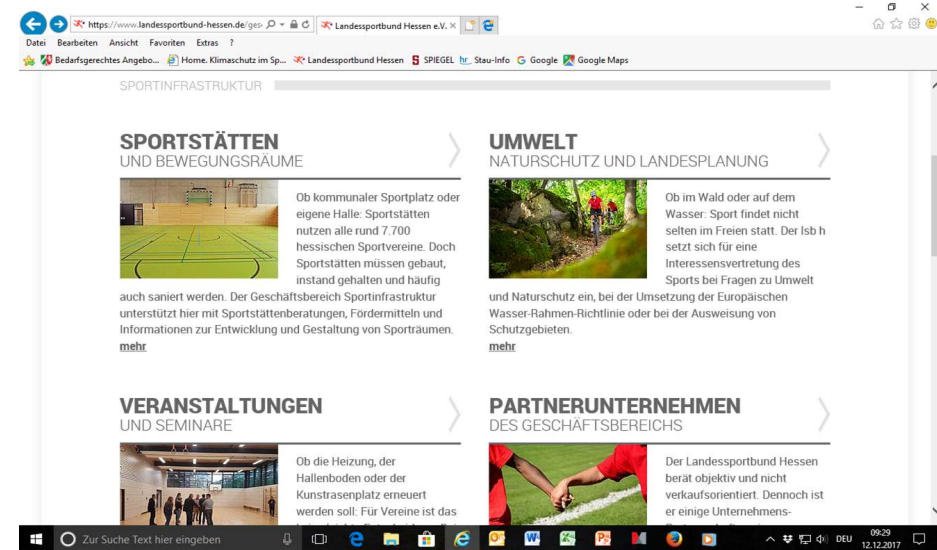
https://www.landessportbund-hessen.de/ges
Landessportbund Hessen e.V.

Datei Bearbeiten Ansicht Favoriten Extras ?

Bedarfsgerechtes Angebo... Home. Klimaschutz im Sp... Landessportbund Hessen SPIEGEL hr Stau-Info Google Google Maps

SPORTINFRASTRUKTUR

SPORTSTÄTTEN
UND BEWEGUNGSRÄUME

Ob kommunaler Sportplatz oder eigene Halle: Sportstätten nutzen alle rund 7.700 hessischen Sportvereine. Doch Sportstätten müssen gebaut, instand gehalten und häufig auch saniert werden. Der Geschäftsbereich Sportinfrastruktur unterstützt hier mit Sportstättenberatungen, Fördermitteln und Informationen zur Entwicklung und Gestaltung von Sporträumen.
mehr

UMWELT
NATURSCHUTZ UND LANDESPLANUNG

Ob im Wald oder auf dem Wasser: Sport findet nicht selten im Freien statt. Der lsb h setzt sich für eine Interessensvertretung des Sports bei Fragen zu Umwelt und Naturschutz ein, bei der Umsetzung der Europäischen Wasser-Rahmen-Richtlinie oder bei der Ausweisung von Schutzgebieten.
mehr

VERANSTALTUNGEN
UND SEMINARE

Ob die Heizung, der Hallenboden oder der Kunstrasenplatz erneuert werden soll: Für Vereine ist das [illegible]

PARTNERUNTERNEHMEN
DES GESCHÄFTSBEREICHS

Der Landessportbund Hessen berät objektiv und nicht verkaufsorientiert. Dennoch ist er einige Unternehmens- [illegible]

Zur Suche Text hier eingeben

DEU 09:29 12.12.2017